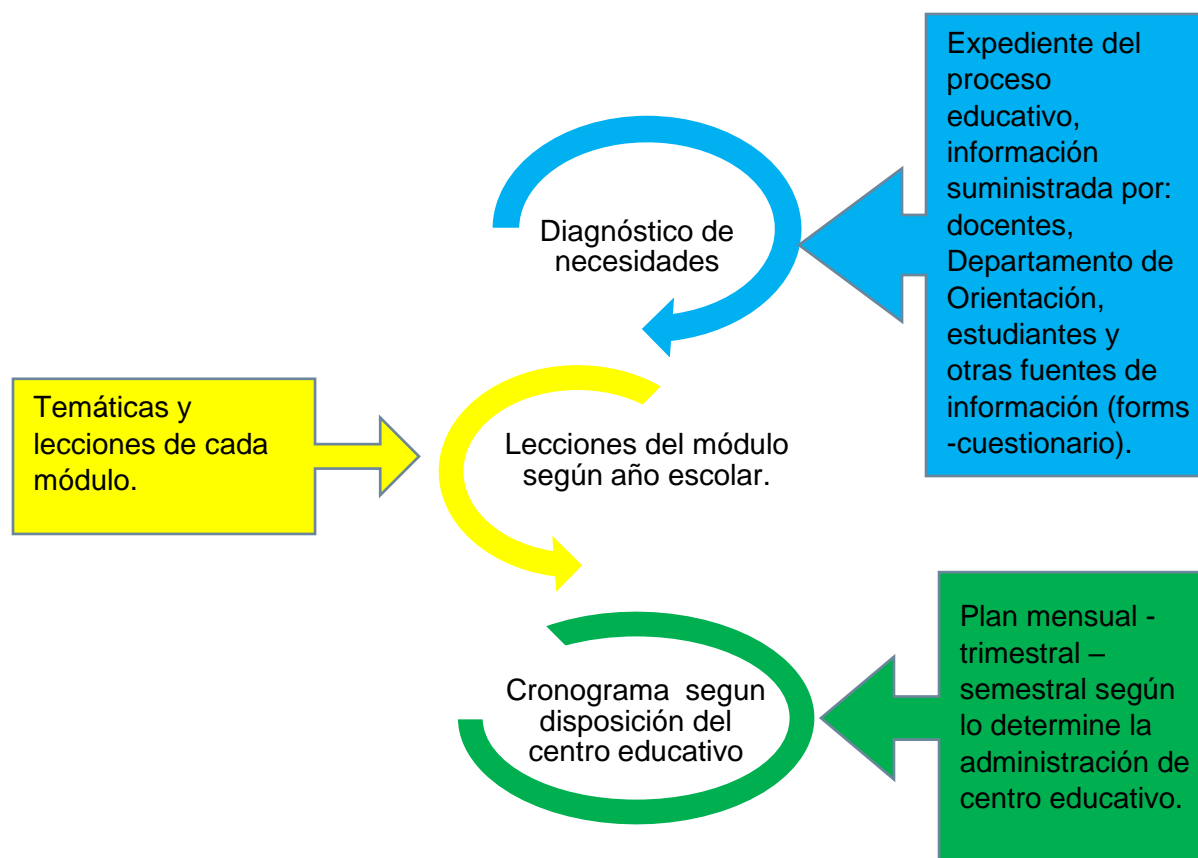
Expediente del proceso educativo, información suministrada por: docentes, Departamento de Orientación, estudiantes y otras fuentes de información (forms -cuestionario).

Diagnóstico de necesidades

Temáticas y lecciones de cada módulo.

Lecciones del módulo según año escolar.

Cronograma segun disposición del centro educativo

Plan mensual - trimestral – semestral según lo determine la administración de centro educativo.